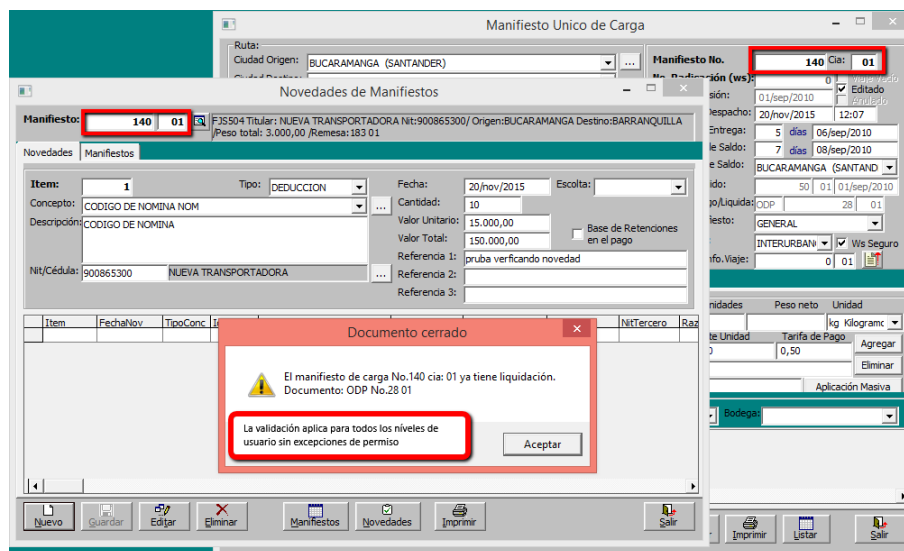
Manifiesto Unico de Carga

Ruta:
Ciudad Origen: BUCARAMANGA (SANTANDER)
Ciudad Destino:

Manifiesto No. 140 Cia: 01
No. Radicación (ws): 0
Viaje Vacío
Editado
Anulado
sión: 01/sep/2010
Despacho: 20/nov/2015 12:07
Entrega: 5 días 06/sep/2010
de Saldo: 7 días 08/sep/2010
de Saldo: BUCARAMANGA (SANTAND
ido: 50 01 01/sep/2010
go/Liquida: ODP 28 01
ifiesto: GENERAL
INTERURBANO Ws Seguro
nfo.Viaje: 0 01

nidades Peso neto Unidad
kg Kilogramo
te Unidad Tarifa de Pago
0 0,50
Agregar
Eliminar
Aplicación Masiva
Bodega:

Imprimir Listar Salir

Novedades de Manifiestos

Manifiesto: 140 01
FJS504 Titular: NUEVA TRANSPORTADORA Nit:900865300/ Origen:BUCARAMANGA Destino:BARRANQUILLA /Peso total: 3.000,00 /Remesa: 183 01

Novedades Manifiestos

Item: 1
Tipo: DEDUCCION
Concepto: CODIGO DE NOMINA NOM
Descripción: CODIGO DE NOMINA
Nit/Cédula: 900865300 NUEVA TRANSPORTADORA
Fecha: 20/nov/2015
Escolta:
Cantidad: 10
Valor Unitario: 15.000,00
Base de Retenciones en el pago
Valor Total: 150.000,00
Referencia 1: pruba verficando novedad
Referencia 2:
Referencia 3:

| Item | FechaNov | TipoConc | I | NitTercero | Raz |
|---|---|---|---|---|---|

Documento cerrado

El manifiesto de carga No.140 cia: 01 ya tiene liquidación.
Documento: ODP No.28 01

La validación aplica para todos los níveles de usuario sin excepciones de permiso

Aceptar

Nuevo Guardar Editar Eliminar Manifiestos Novedades Imprimir Salir